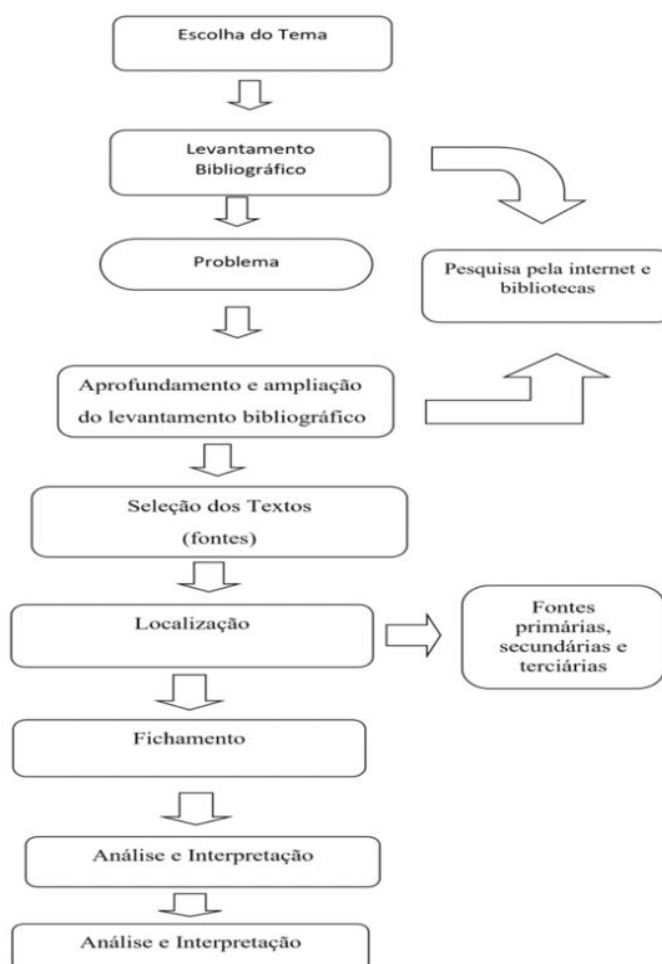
Escolha do Tema

Levantamento Bibliográfico

Problema

Pesquisa pela internet e bibliotecas

Aprofundamento e ampliação do levantamento bibliográfico

Seleção dos Textos (fontes)

Localização

Fontes primárias, secundárias e terciárias

Fichamento

Análise e Interpretação

Análise e Interpretação